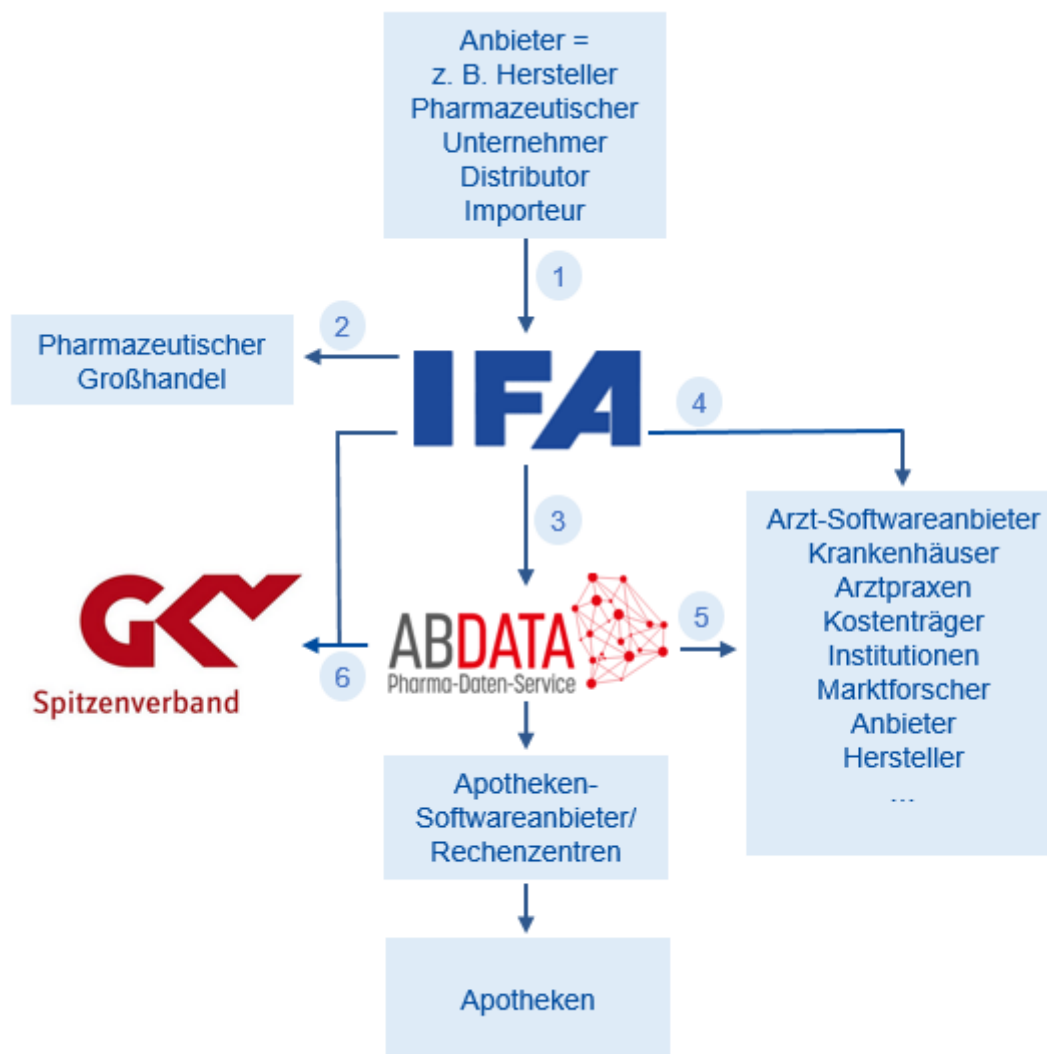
Anbieter =
z. B. Hersteller
Pharmazeutischer
Unternehmer
Distributor
Importeur

1

2

Pharmazeutischer
Großhandel

IFA

4

3

Arzt-Softwareanbieter
Krankenhäuser
Arztpraxen
Kostenträger
Institutionen
Marktforscher
Anbieter
Hersteller
...

GKV
Spitzenverband

6

ABDATA
Pharma-Daten-Service

5

Apotheken-
Softwareanbieter/
Rechenzentren

Apotheken